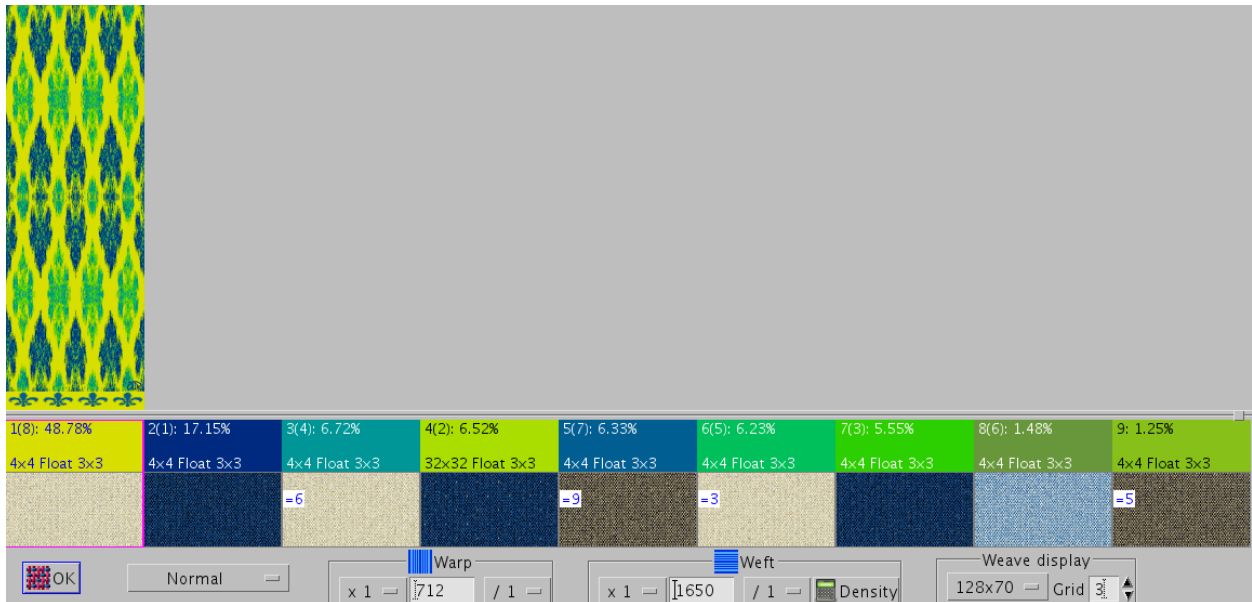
| 1(8): 48.78% | 2(1): 17.15% | 3(4): 6.72% | 4(2): 6.52% | 5(7): 6.33% | 6(5): 6.23% | 7(3): 5.55% | 8(6): 1.48% | 9: 1.25% |
|---|---|---|---|---|---|---|---|---|
| 4×4 Float 3×3 | 4×4 Float 3×3 | 4×4 Float 3×3 | 32×32 Float 3×3 | 4×4 Float 3×3 | 4×4 Float 3×3 | 4×4 Float 3×3 | 4×4 Float 3×3 | 4×4 Float 3×3 |
| | | =6 | | =9 | =3 | | | =5 |

OK

Normal

Warp
x 1
712
/ 1

Weft
x 1
1650
/ 1
Density

Weave display
128x70
Grid 3